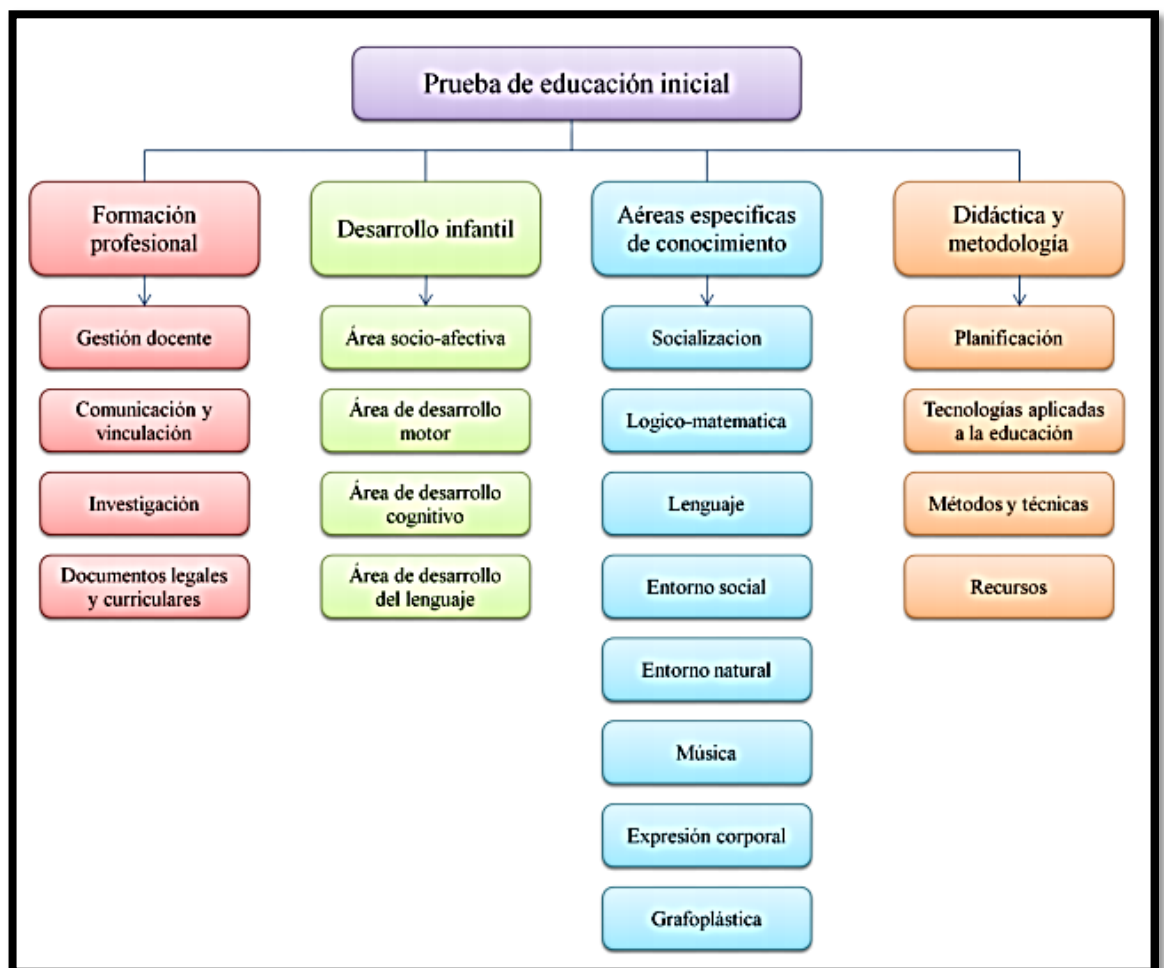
Prueba de educación inicial

Formación profesional

Gestión docente

Comunicación y vinculación

Investigación

Documentos legales y curriculares

Desarrollo infantil

Área socio-afectiva

Área de desarrollo motor

Área de desarrollo cognitivo

Área de desarrollo del lenguaje

Aéreas especificas de conocimiento

Socializacion

Logico-matematica

Lenguaje

Entorno social

Entorno natural

Música

Expresión corporal

Grafoplástica

Didáctica y metodología

Planificación

Tecnologías aplicadas a la educación

Métodos y técnicas

Recursos